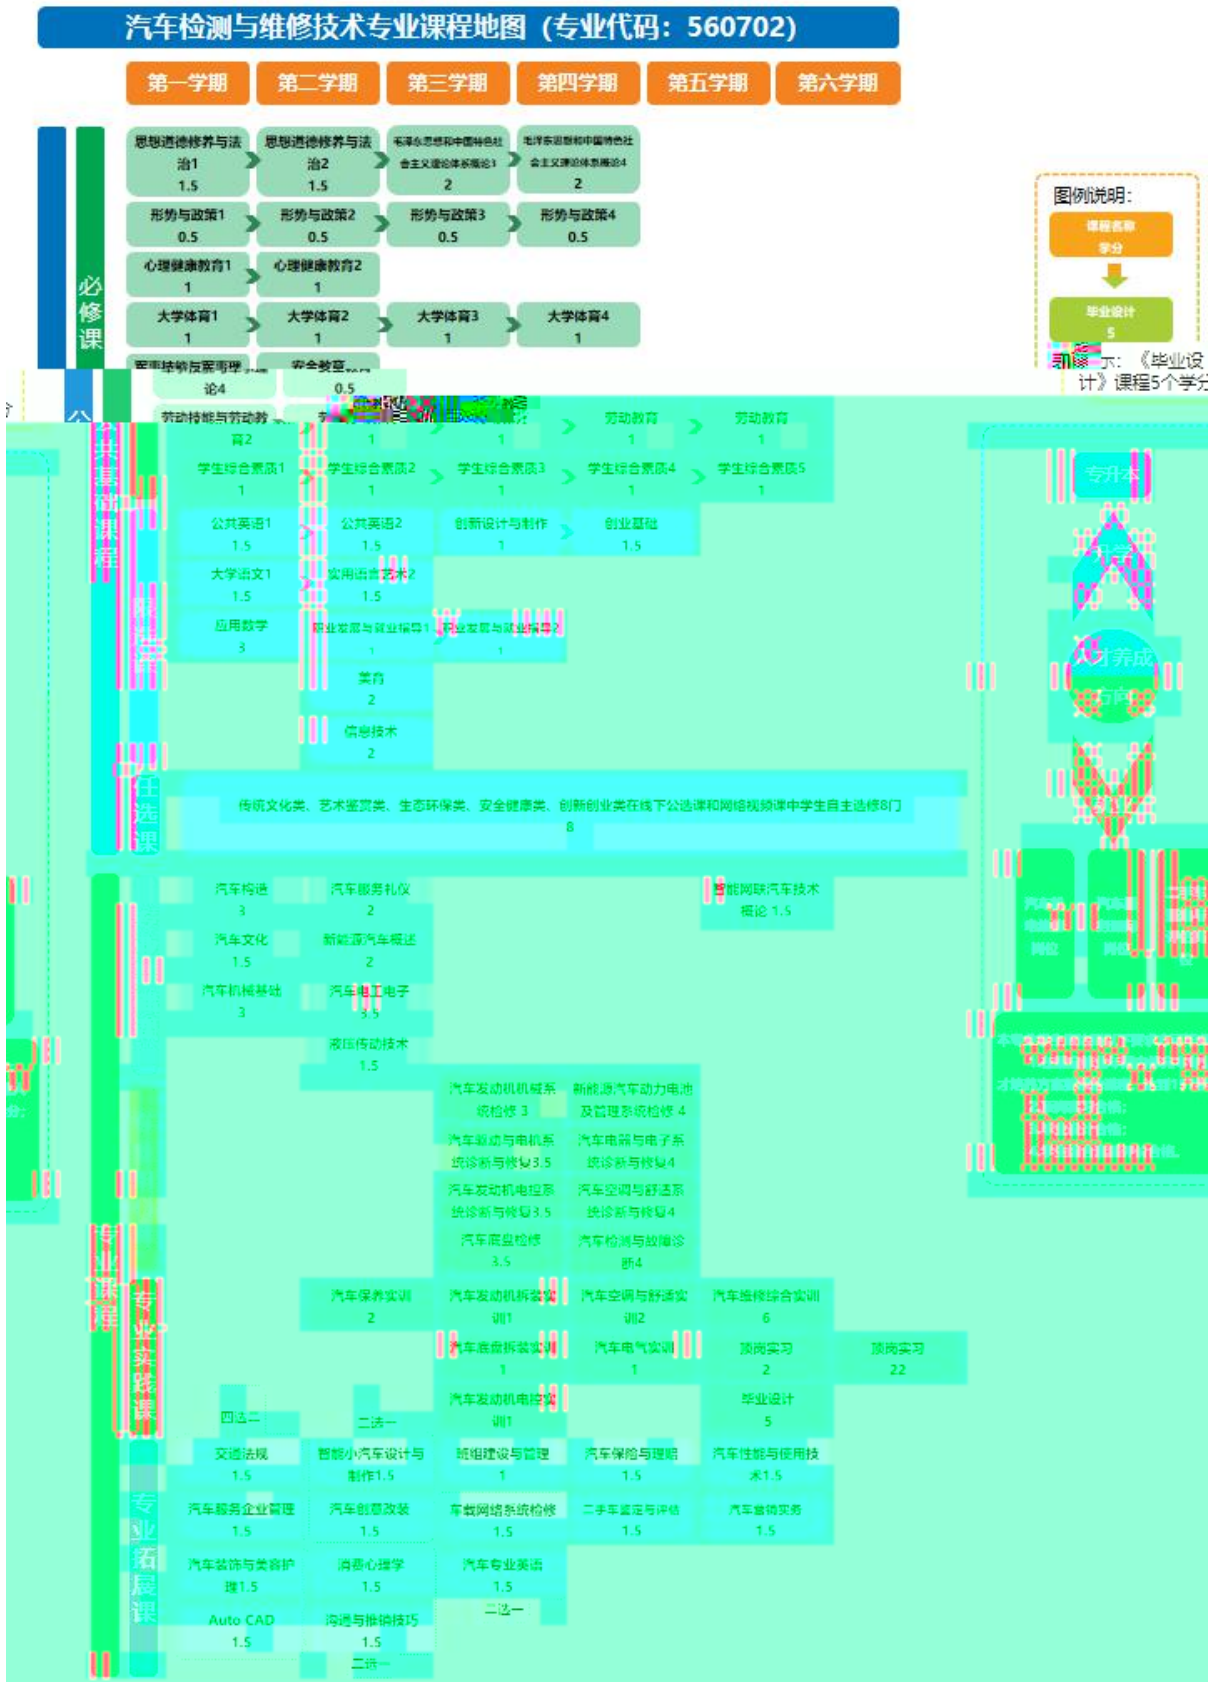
汽车检测与维修技术专业课程地图（专业代码：560702）

第一学期 第二学期 第三学期 第四学期 第五学期 第六学期

必修课

思想道德修养与法治1 1.5
思想道德修养与法治2 1.5
毛泽东思想和中国特色社会主义理论体系概论1 2
毛泽东思想和中国特色社会主义理论体系概论4 2

形势与政策1 0.5
形势与政策2 0.5
形势与政策3 0.5
形势与政策4 0.5

心理健康教育1 1
心理健康教育2 1

大学体育1 1
大学体育2 1
大学体育3 1
大学体育4 1

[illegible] 论4
安全教育 0.5

劳动技能与劳动教育2
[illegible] 1
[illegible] 1
劳动教育 1
劳动教育 1

学生综合素质1 1
学生综合素质2 1
学生综合素质3 1
学生综合素质4 1
学生综合素质5 1

公共英语1 1.5
公共英语2 1.5
创新设计与制作 1
创业基础 1.5

大学语文1 1.5
实用语言艺术2 1.5

应用数学 3
职业发展与就业指导1 1
职业发展与就业指导2 1

美育 2

信息技术 2

任选课

传统文化类、艺术鉴赏类、生态环保类、安全健康类、创新创业类在线下公选课和网络视频课中学生自主选修8门 8

汽车构造 3
汽车服务礼仪 2
智能网联汽车技术概论 1.5

汽车文化 1.5
新能源汽车概述 2

汽车机械基础 3
汽车电工电子 3.5

液压传动技术 1.5

汽车发动机机械系统检修 3
新能源汽车动力电池及管理系统检修 4

汽车驱动与电机系统诊断与修复3.5
汽车电器与电子系统诊断与修复4

汽车发动机电控系统诊断与修复3.5
汽车空调与舒适系统诊断与修复4

汽车底盘检修 3.5
汽车检测与故障诊断4

专业课程

专业实践课

汽车保养实训 2
汽车发动机拆装实训1
汽车空调与舒适实训2
汽车维修综合实训 6

汽车底盘拆装实训 1
汽车电气实训 1
顶岗实习 2
顶岗实习 22

汽车发动机电控实训1
毕业设计 5

四选二
二选一

专业拓展课

交通法规 1.5
智能小汽车设计与制作1.5
班组建设与管理 1
汽车保险与理赔 1.5
汽车性能与使用技术1.5

汽车服务企业管理 1.5
汽车创意改装 1.5
车载网络系统检修 1.5
二手车鉴定与评估 1.5
汽车营销实务 1.5

汽车装饰与美容护理1.5
消费心理学 1.5
汽车专业英语 1.5

二选一

Auto CAD 1.5
沟通与推销技巧 1.5

二选一

图例说明：
课程名称 学分
毕业设计 5
示：《毕业设计》课程5个学分

专升本
人才养成
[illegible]